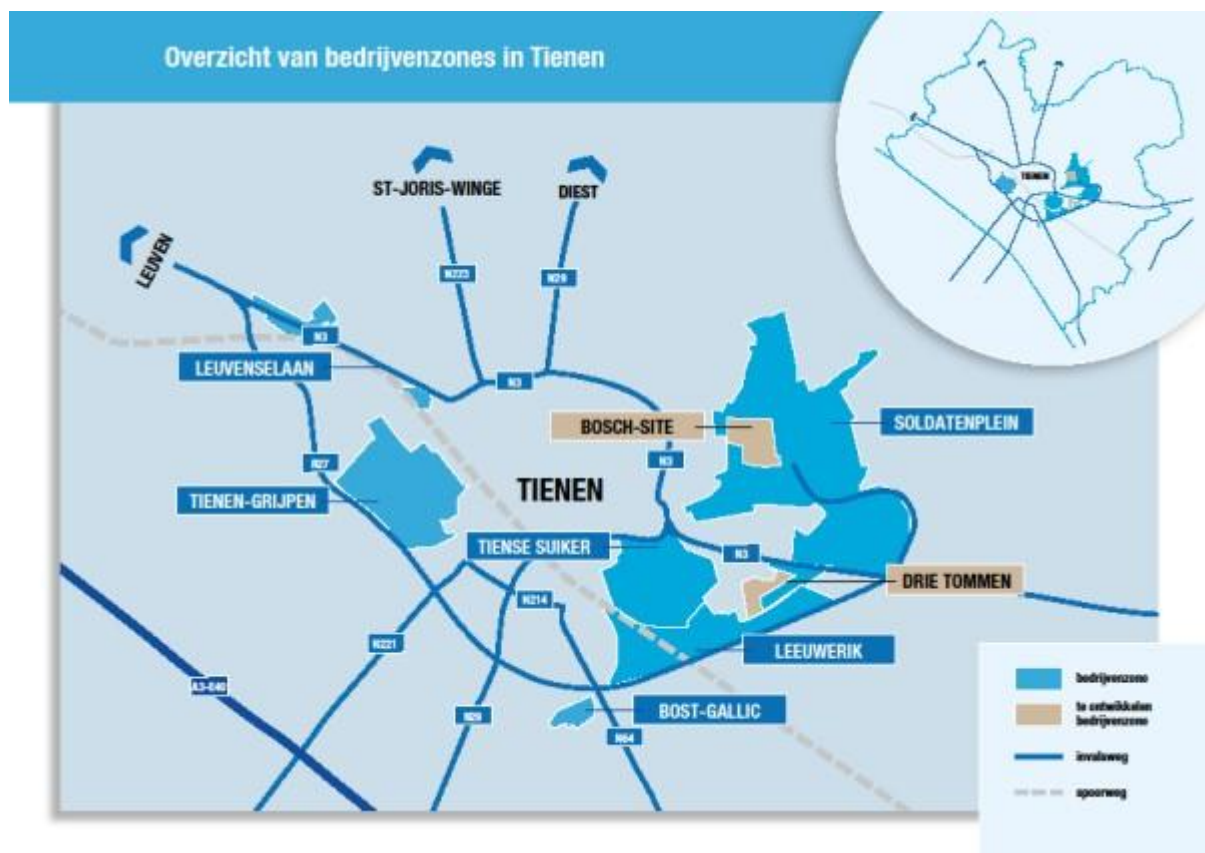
Overzicht van bedrijvenzones in Tienen

TIENEN

ST-JORIS-WINGE

DIEST

LEUVEN

N223

N29

N3

LEUVENSELAAN

N3

BOSCH-SITE

SOLDATENPLEIN

N27

N3

TIENEN-GRIJPEN

TIENSE SUIKER

N3

DRIE TOMMEN

N214

N221

LEEUWERIK

A3-E40

N29

BOST-GALLIC

N64

bedrijvenzone

te ontwikkelen bedrijvenzone

invalsweg

spoorweg